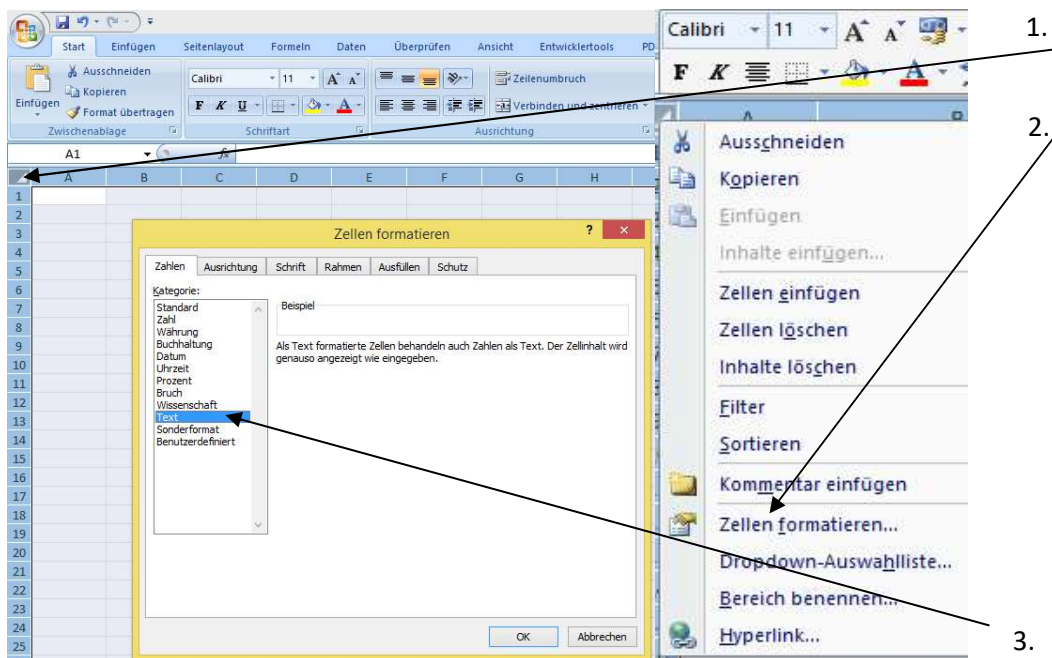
Start Einfügen Seitenlayout Formeln Daten Überprüfen Ansicht Entwicklertools PD

Ausschneiden
Kopieren
Einfügen
Format übertragen
Zwischenablage

Calibri 11
F K U
Schriftart

Zeilenumbruch
Verbinden und zentrieren
Ausrichtung

A1 $f_x$

A B C D E F G H

1
2
3
4
5
6
7
8
9
10
11
12
13
14
15
16
17
18
19
20
21
22
23
24
25

Zellen formatieren

Zahlen Ausrichtung Schrift Rahmen Ausfüllen Schutz

Kategorie:
Standard
Zahl
Währung
Buchhaltung
Datum
Uhrzeit
Prozent
Bruch
Wissenschaft
Text
Sonderformat
Benutzerdefiniert

Beispiel

Als Text formatierte Zellen behandeln auch Zahlen als Text. Der Zellinhalt wird genauso angezeigt wie eingegeben.

OK Abbrechen

Calibri 11
F K

Ausschneiden
Kopieren
Einfügen
Inhalte einfügen...
Zellen einfügen
Zellen löschen
Inhalte löschen
Filter
Sortieren
Kommentar einfügen
Zellen formatieren...
Dropdown-Auswahlliste...
Bereich benennen...
Hyperlink...

1.
2.
3.